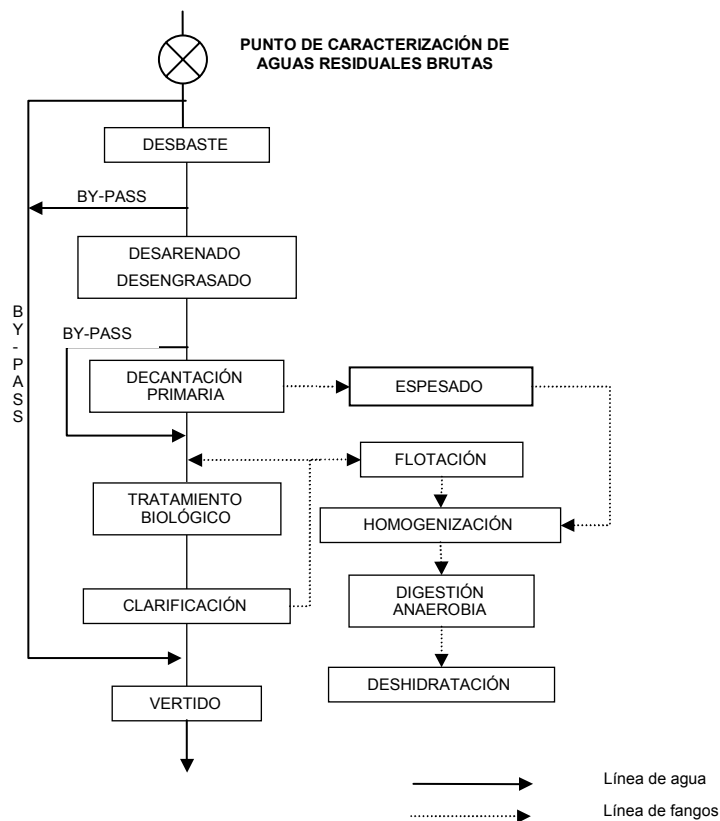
PUNTO DE CARACTERIZACIÓN DE AGUAS RESIDUALES BRUTAS

DESBASTE

BY-PASS

DESARENADO
DESENGRASADO

BY-PASS

B
Y
-
P
A
S
S

DECANTACIÓN PRIMARIA

ESPESADO

FLOTACIÓN

TRATAMIENTO BIOLÓGICO

HOMOGENIZACIÓN

CLARIFICACIÓN

DIGESTIÓN ANAEROBIA

DESHIDRATACIÓN

VERTIDO

Línea de agua

Línea de fangos